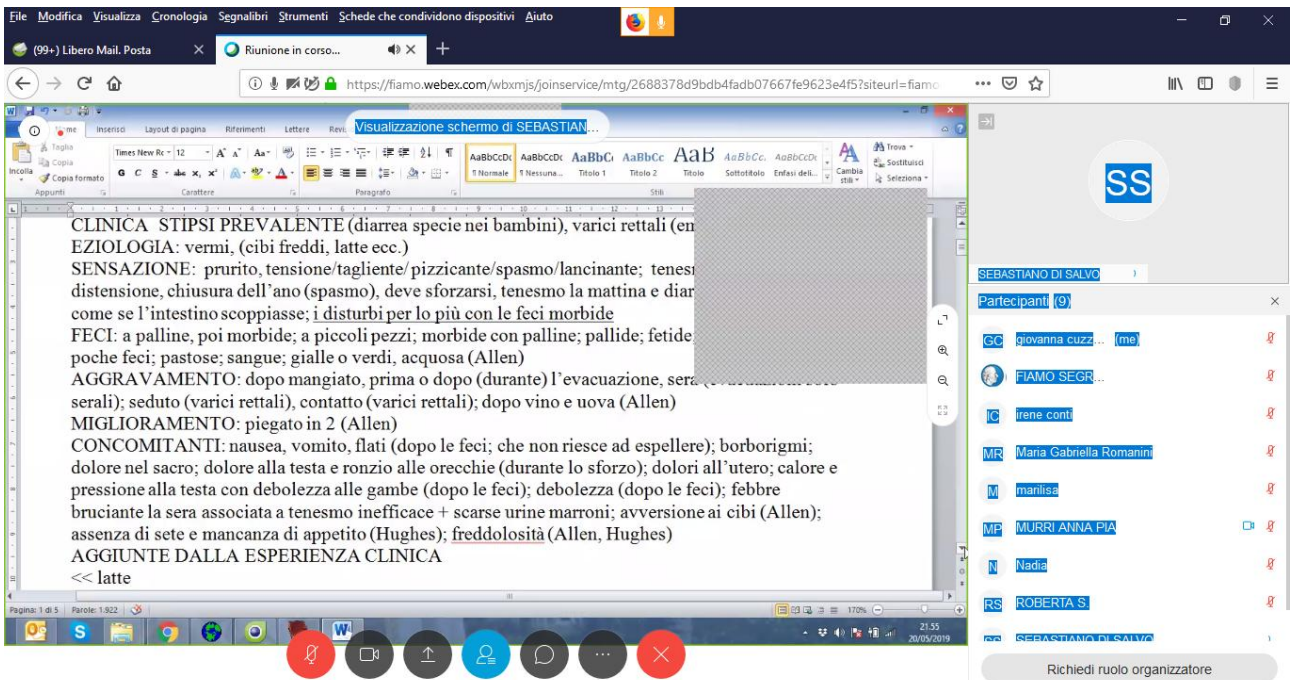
File Modifica Visualizza Cronologia Segnalibri Strumenti Schede che condividono dispositivi Aiuto

(99+) Libero Mail. Posta
Riunione in corso...

https://fiamo.webex.com/wbxmjs/joinservice/mtg/2688378d9bdb4fadb07667fe9623e4f5?siteurl=fiamo

Visualizzazione schermo di SEBASTIAN...

Home Inserisci Layout di pagina Riferimenti Lettere Revi

Taglia
Copia
Incolla
Copia formato
Appunti
Times New Ro 12
Carattere
Paragrafo
AaBbCcDc ¶ Normale
AaBbCcDc ¶ Nessuna...
AaBbCc Titolo 1
AaBbCc Titolo 2
AaB Titolo
AaBbCc. Sottotitolo
AaBbCcDc Enfasi deli...
Cambia stili
Stili
Trova
Sostituisci
Seleziona

CLINICA STIPSI PREVALENTE (diarrea specie nei bambini), varici rettali (em
EZIOLOGIA: vermi, (cibi freddi, latte ecc.)
SENSAZIONE: prurito, tensione/tagliente/ pizzicante/spasmo/lancinante; tenes
distensione, chiusura dell'ano (spasmo), deve sforzarsi, tenesmo la mattina e diar
come se l'intestino scoppiasse; i disturbi per lo più con le feci morbide
FECI: a palline, poi morbide; a piccoli pezzi; morbide con palline; pallide; fetide
poche feci; pastose; sangue; gialle o verdi, acquosa (Allen)
AGGRAVAMENTO: dopo mangiato, prima o dopo (durante) l'evacuazione, sera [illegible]
serali); seduto (varici rettali), contatto (varici rettali); dopo vino e uova (Allen)
MIGLIORAMENTO: piegato in 2 (Allen)
CONCOMITANTI: nausea, vomito, flati (dopo le feci; che non riesce ad espellere); borborigmi; dolore nel sacro; dolore alla testa e ronzio alle orecchie (durante lo sforzo); dolori all'utero; calore e pressione alla testa con debolezza alle gambe (dopo le feci); debolezza (dopo le feci); febbre bruciante la sera associata a tenesmo inefficace + scarse urine marroni; avversione ai cibi (Allen); assenza di sete e mancanza di appetito (Hughes); freddolosità (Allen, Hughes)
AGGIUNTE DALLA ESPERIENZA CLINICA
<< latte

Pagina: 1 di 5 Parole: 1.922
170%
21.55
20/05/2019

SS
SEBASTIANO DI SALVO
Partecipanti (9)
GC giovanna cuzz... (me)
FIAMO SEGR...
IC irene conti
MR Maria Gabriella Romanini
M marilisa
MP MURRI ANNA PIA
N Nadia
RS ROBERTA S.
SEBASTIANO DI SALVO
Richiedi ruolo organizzatore